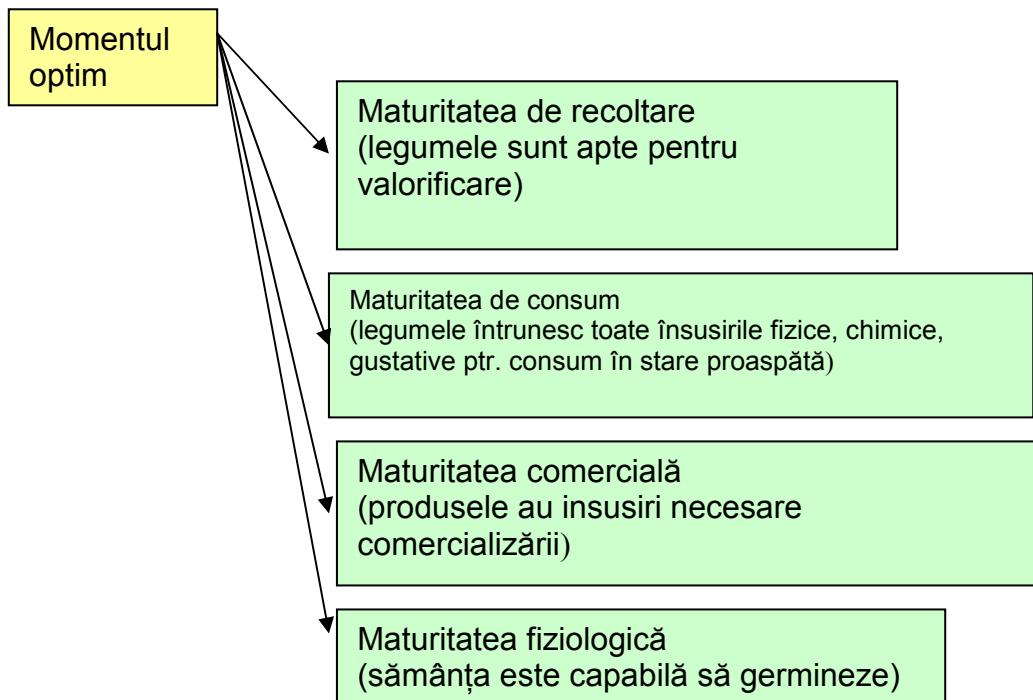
Momentul optim

Maturitatea de recoltare
(legumele sunt apte pentru valorificare)

Maturitatea de consum
(legumele întrunesc toate însusirile fizice, chimice, gustative ptr. consum în stare proaspătă)

Maturitatea comercială
(produsele au insusiri necesare comercializării)

Maturitatea fiziologică
(sămânța este capabilă să germineze)